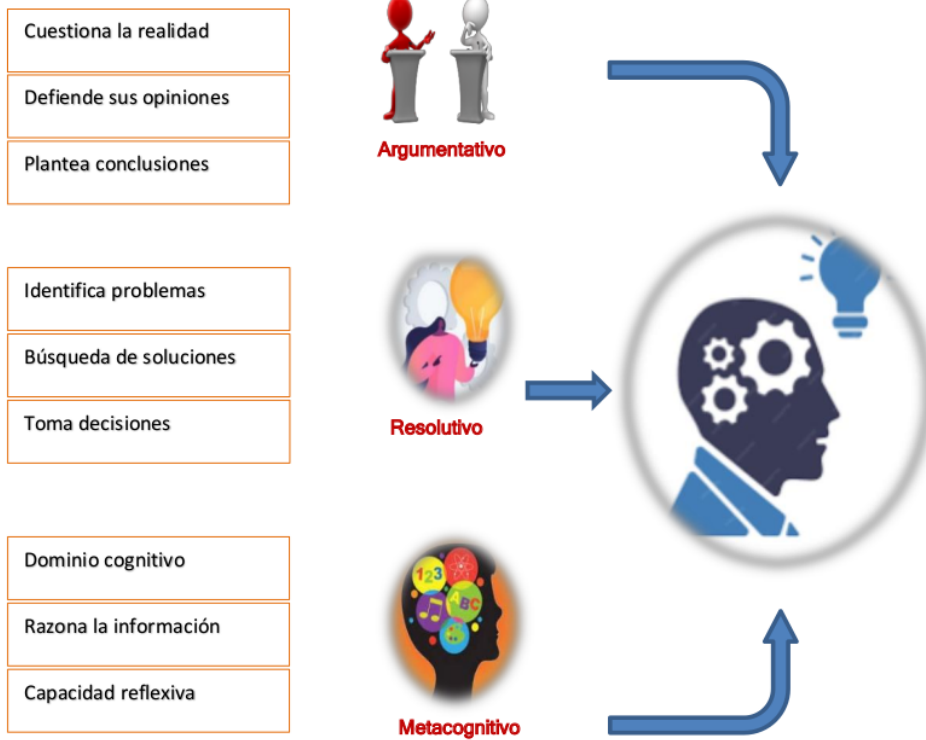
Cuestiona la realidad

Defiende sus opiniones

Plantea conclusiones

Argumentativo

Identifica problemas

Búsqueda de soluciones

Toma decisiones

Resolutivo

Dominio cognitivo

Razona la información

Capacidad reflexiva

123

ABC

Metacognitivo